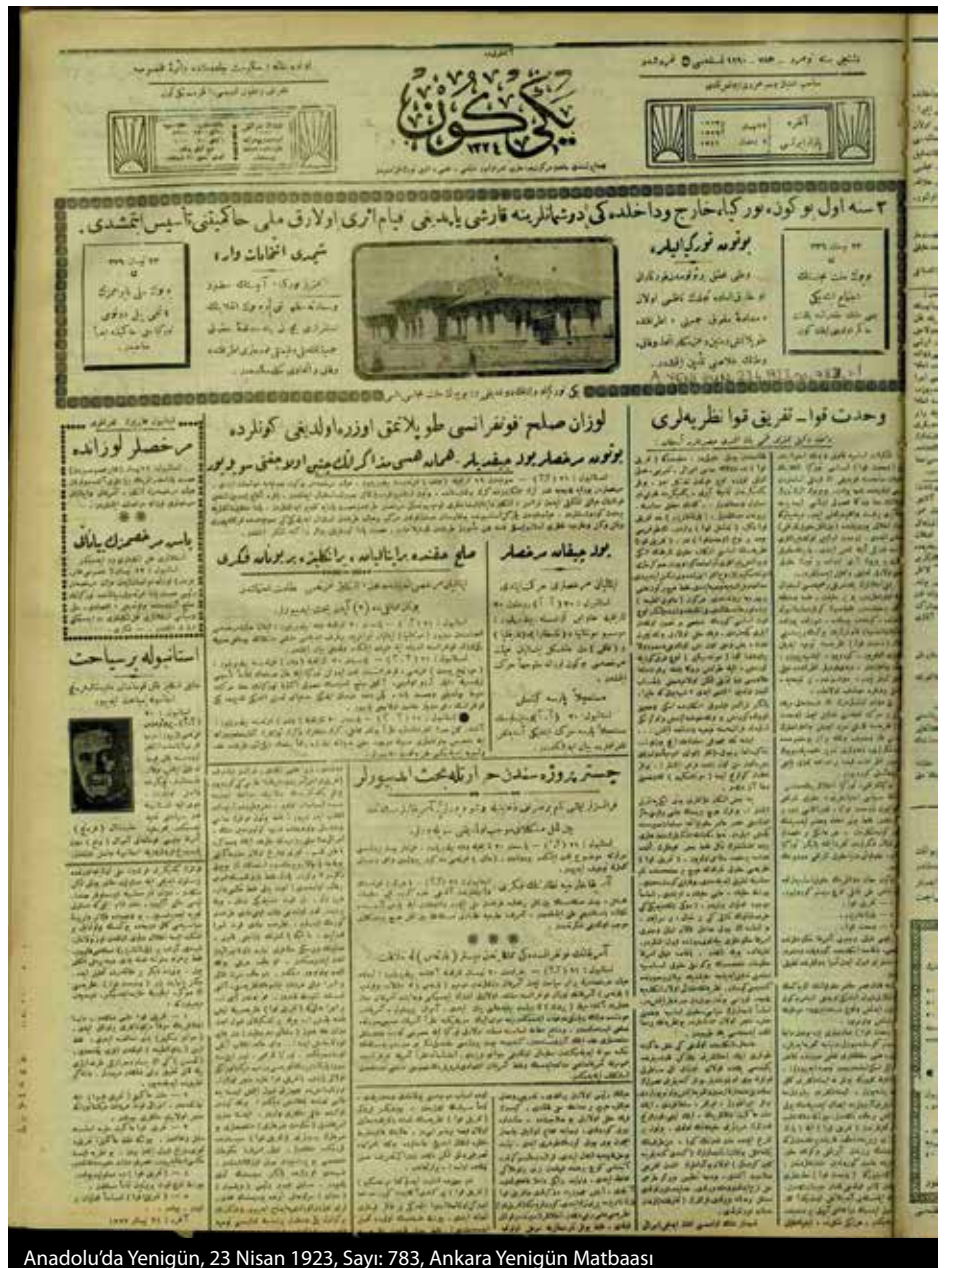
یکی کون ١٣٢٤

٣ سنه اول بو کون، بو کبار خارج و داخلده کی دشمنلرینه قارشی یالکز ملت حاکمیتنی تأسیس ایتمشدی.

بوکونه تورک ایلیلر،

شهری انتخابات واره

لوزان صلح قونفرانسی طوپلانمق اوزره اولدیغی کونلرده

وحدت قوا _ تفریق قوا نظریه‌لری

مرخصلر لوزانده

یاسه مرخصلری یانلک

استانبوله بر سیاحت

بوز جیقاده مرخصلر

صلح مقدمه مرایتلیده ، بر انکلیز ، بر برونده فکری

چستر پروژه سندن حرارتله بحث ایدییورلر

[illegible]

Anadolu'da Yenigün, 23 Nisan 1923, Sayı: 783, Ankara Yenigün Matbaası